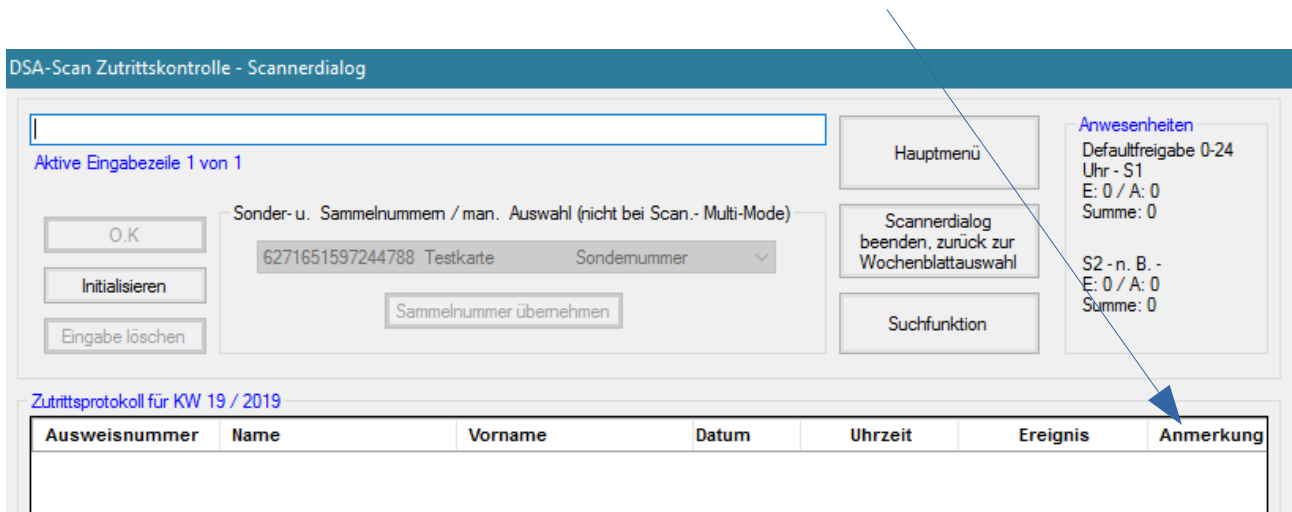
DSA-Scan Zutrittskontrolle - Scannerdialog

|

Aktive Eingabezeile 1 von 1

Hauptmenü

Anwesenheiten
Defaultfreigabe 0-24 Uhr - S1
E: 0 / A: 0
Summe: 0

S2 - n. B. -
E: 0 / A: 0
Summe: 0

O.K

Initialisieren

Eingabe löschen

Sonder- u. Sammelnummern / man. Auswahl (nicht bei Scan.- Multi-Mode)

6271651597244788 Testkarte Sondernummer

Sammelnummer übernehmen

Scannerdialog beenden, zurück zur Wochenblattauswahl

Suchfunktion

Zutrittsprotokoll für KW 19 / 2019

| Ausweisnummer | Name | Vorname | Datum | Uhrzeit | Ereignis | Anmerkung |
|---|---|---|---|---|---|---|